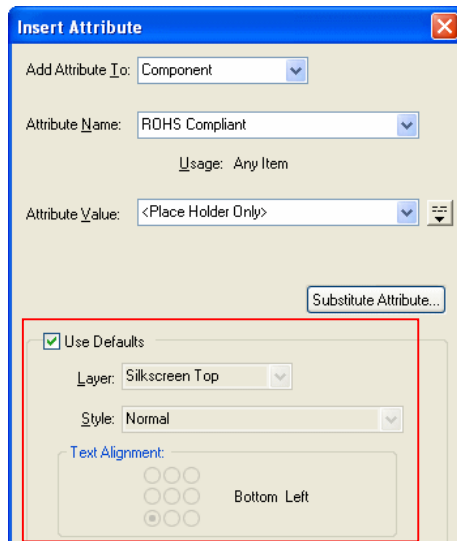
Insert Attribute

Add Attribute To: Component

Attribute Name: ROHS Compliant

Usage: Any Item

Attribute Value: <Place Holder Only>

Substitute Attribute...

Use Defaults

Layer: Silkscreen Top

Style: Normal

Text Alignment:

Bottom Left